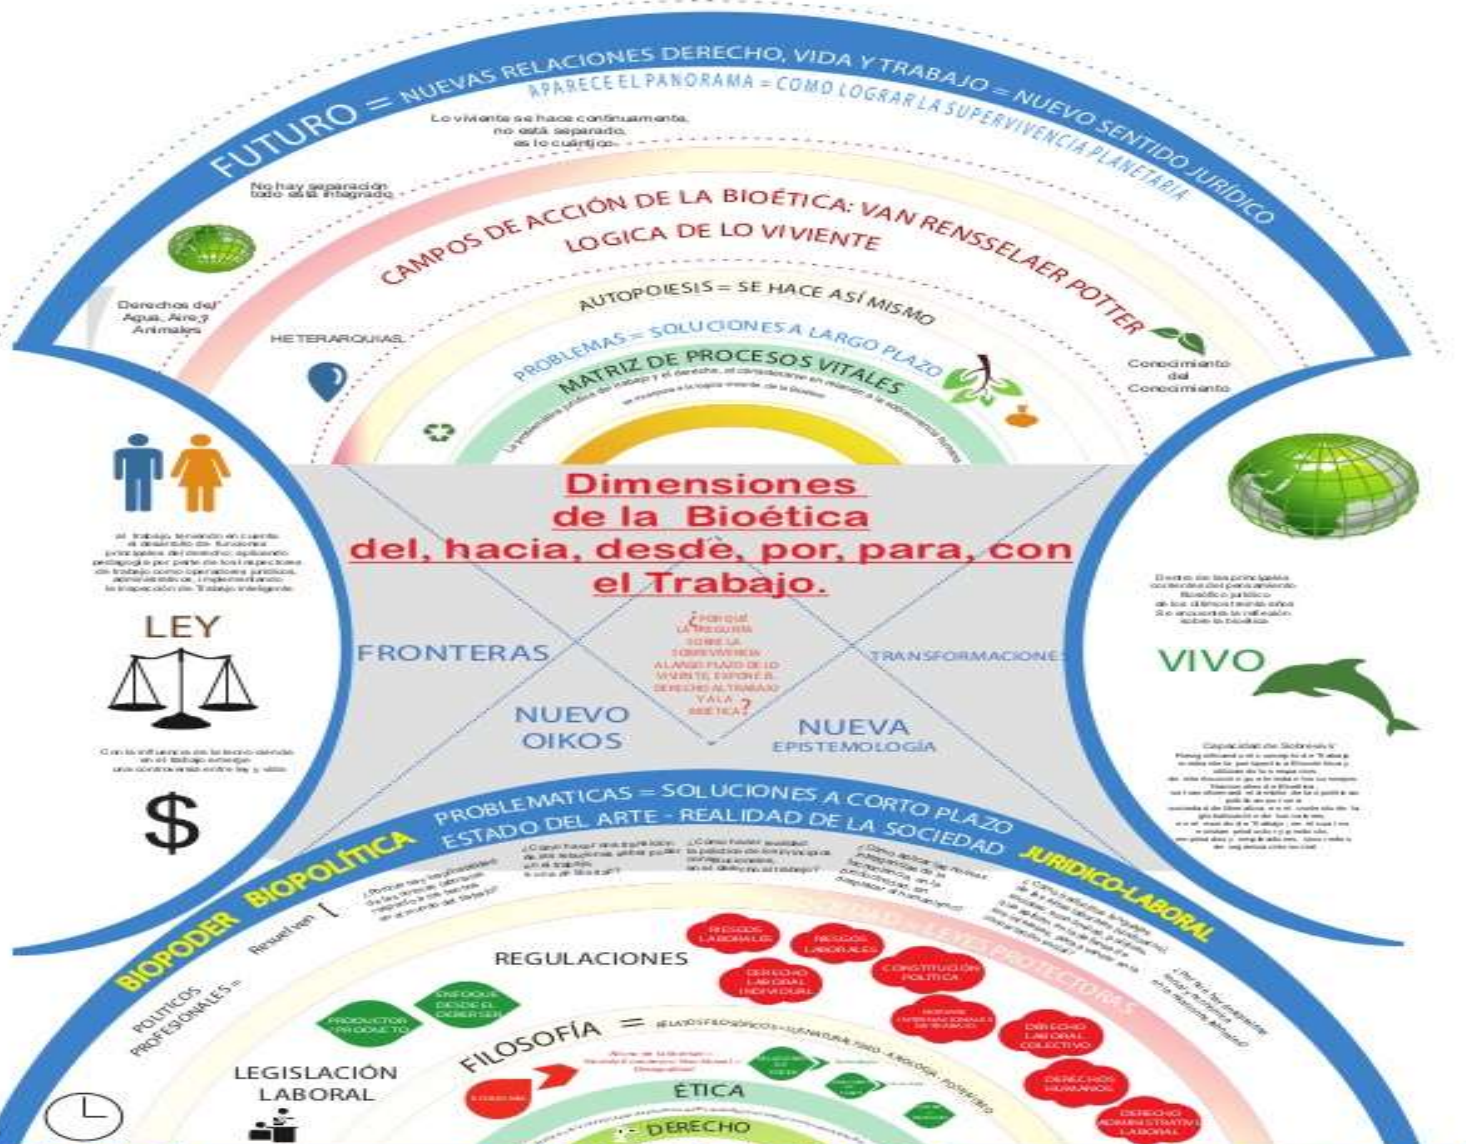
FUTURO = NUEVAS RELACIONES DERECHO, VIDA Y TRABAJO = NUEVO SENTIDO JURÍDICO

APARECE EL PANORAMA = COMO LOGRAR LA SUPERVIVENCIA PLANETARIA

Lo viviente se hace continuamente, no está separado, es lo cuántico.

No hay separación todo está integrado

CAMPOS DE ACCIÓN DE LA BIOÉTICA: VAN RENSSELAER POTTER

LOGICA DE LO VIVIENTE

Derechos del Agua, Aire y Animales

HETERARQUIAS

AUTOPOIESIS = SE HACE ASÍ MISMO

PROBLEMAS = SOLUCIONES A LARGO PLAZO

MATRIZ DE PROCESOS VITALES

Conocimiento del Conocimiento

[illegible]

Dimensiones de la Bioética del, hacia, desde, por, para, con el Trabajo.

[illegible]

LEY

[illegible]

$

FRONTERAS

¿POR QUE LA PREGUNTA SOBRE LA SOBREVIVENCIA A LARGO PLAZO DE LO VIVIENTE, EXPONE EL DERECHO AL TRABAJO Y A LA BIOETICA?

TRANSFORMACIONES

NUEVO OIKOS

NUEVA EPISTEMOLOGÍA

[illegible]

VIVO

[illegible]

PROBLEMATICAS = SOLUCIONES A CORTO PLAZO

ESTADO DEL ARTE - REALIDAD DE LA SOCIEDAD

BIOPODER BIOPOLÍTICA

JURÍDICO-LABORAL

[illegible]

POLITICOS PROFESIONALES =

Resuelven

REGULACIONES

RIESGOS LABORALES

RIESGOS LABORALES

DERECHO LABORAL INDIVIDUAL

CONSTITUCIÓN POLITICA

SOCIEDAD = LEYES PROTECTORAS

PRODUCTOR "PRODUCTO"

ENFOQUE DESDE EL DEBER SER

DERECHO LABORAL COLECTIVO

FILOSOFÍA =

DERECHOS HUMANOS

LEGISLACIÓN LABORAL

ÉTICA

DERECHO ADMINISTRATIVO LABORAL

DERECHO